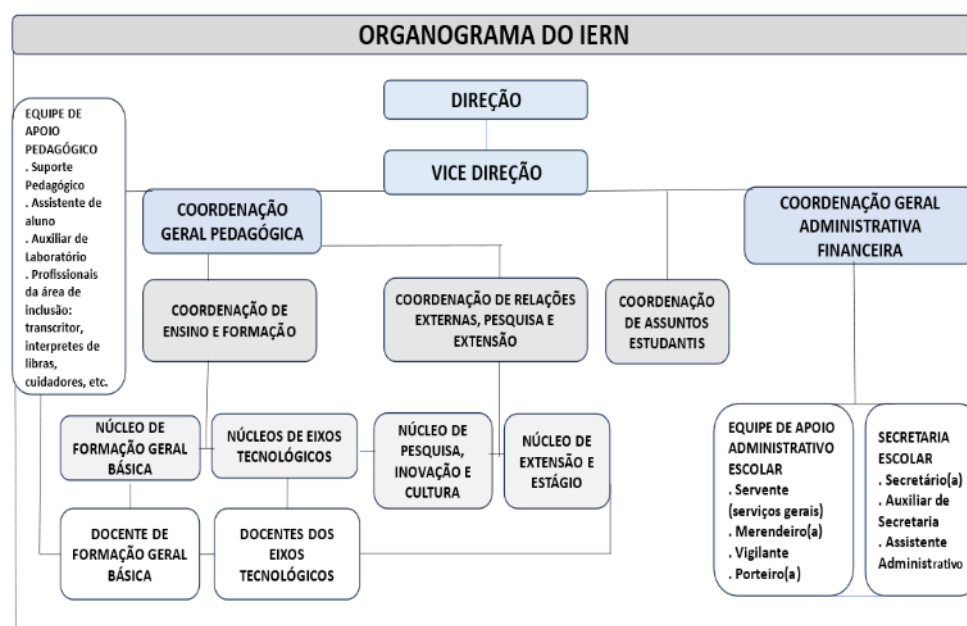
ORGANOGRAMA DO IERN

DIREÇÃO

VICE DIREÇÃO

EQUIPE DE APOIO PEDAGÓGICO
. Suporte Pedagógico
. Assistente de aluno
. Auxiliar de Laboratório
. Profissionais da área de inclusão: transcritor, interpretes de libras, cuidadores, etc.

COORDENAÇÃO GERAL PEDAGÓGICA

COORDENAÇÃO GERAL ADMINISTRATIVA FINANCEIRA

COORDENAÇÃO DE ENSINO E FORMAÇÃO

COORDENAÇÃO DE RELAÇÕES EXTERNAS, PESQUISA E EXTENSÃO

COORDENAÇÃO DE ASSUNTOS ESTUDANTIS

NÚCLEO DE FORMAÇÃO GERAL BÁSICA

NÚCLEOS DE EIXOS TECNOLÓGICOS

NÚCLEO DE PESQUISA, INOVAÇÃO E CULTURA

NÚCLEO DE EXTENSÃO E ESTÁGIO

DOCENTE DE FORMAÇÃO GERAL BÁSICA

DOCENTES DOS EIXOS TECNOLÓGICOS

EQUIPE DE APOIO ADMINISTRATIVO ESCOLAR
. Servente (serviços gerais)
. Merendeiro(a)
. Vigilante
. Porteiro(a)

SECRETARIA ESCOLAR
. Secretário(a)
. Auxiliar de Secretaria
. Assistente Administrativo